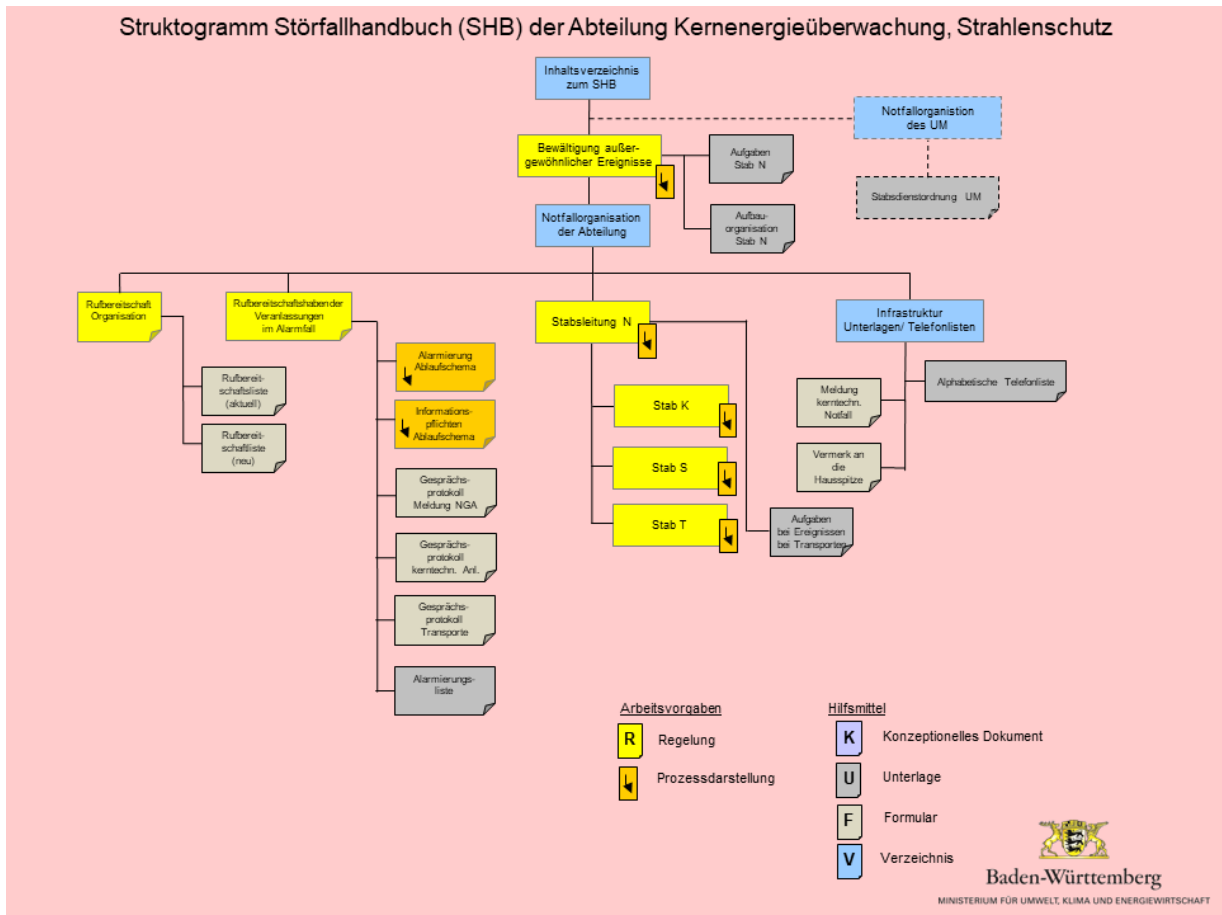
Struktogramm Störfallhandbuch (SHB) der Abteilung Kernenergieüberwachung, Strahlenschutz

Inhaltsverzeichnis zum SHB

Notfallorganistion des UM

Bewältigung außergewöhnlicher Ereignisse

Aufgaben Stab N

Stabsdienstordnung UM

Notfallorganisation der Abteilung

Aufbauorganisation Stab N

Rufbereitschaft Organisation

Rufbereitschaftshabender Veranlassungen im Alarmfall

Stabsleitung N

Infrastruktur Unterlagen/ Telefonlisten

Alarmierung Ablaufschema

Rufbereitschaftsliste (aktuell)

Informationspflichten Ablaufschema

Rufbereitschaftliste (neu)

Stab K

Stab S

Stab T

Meldung kerntechn. Notfall

Alphabetische Telefonliste

Vermerk an die Hausspitze

Gesprächsprotokoll Meldung NGA

Gesprächsprotokoll kerntechn. Anl.

Gesprächsprotokoll Transporte

Alarmierungsliste

Aufgaben bei Ereignissen bei Transporten

Arbeitsvorgaben

R Regelung

Prozessdarstellung

Hilfsmittel

K Konzeptionelles Dokument

U Unterlage

F Formular

V Verzeichnis

Baden-Württemberg
MINISTERIUM FÜR UMWELT, KLIMA UND ENERGIEWIRTSCHAFT